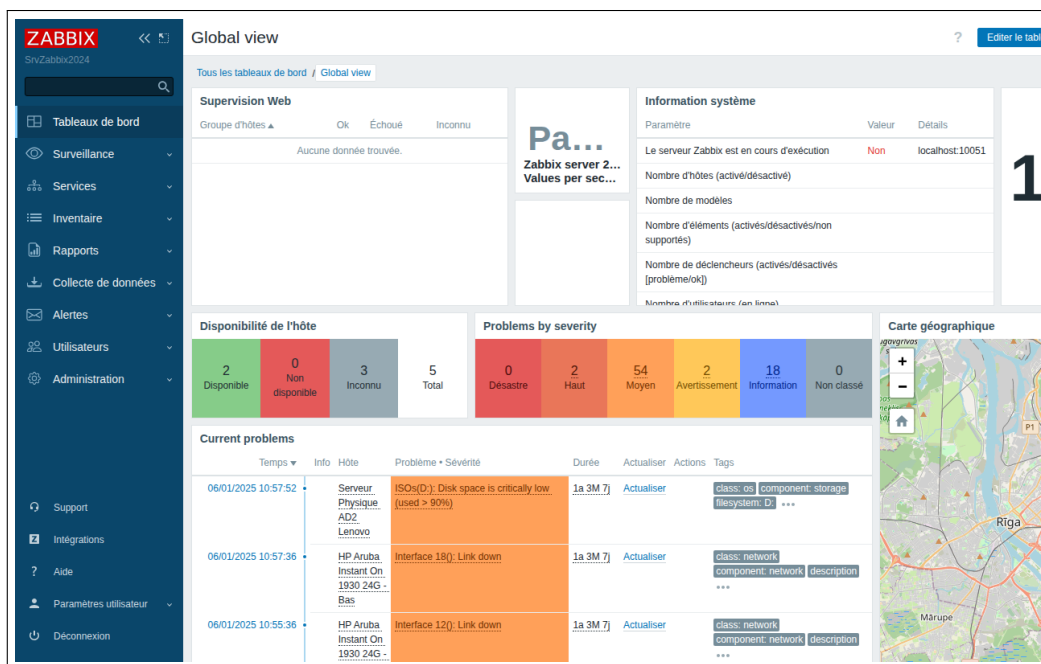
ZABBIX
SrvZabbix2024

Tableaux de bord
Surveillance
Services
Inventaire
Rapports
Collecte de données
Alertes
Utilisateurs
Administration

Support
Intégrations
Aide
Paramètres utilisateur
Déconnexion

Global view
?
Editer le tabl

Tous les tableaux de bord / Global view

Supervision Web

| Groupe d'hôtes ▲ | Ok | Échoué | Inconnu |
|---|---|---|---|
| Aucune donnée trouvée. | | | |

Pa...
Zabbix server 2...
Values per sec...

Information système

| Paramètre | Valeur | Détails |
|---|---|---|
| Le serveur Zabbix est en cours d'exécution | Non | localhost:10051 |
| Nombre d'hôtes (activé/désactivé) | | |
| Nombre de modèles | | |
| Nombre d'éléments (activés/désactivés/non supportés) | | |
| Nombre de déclencheurs (activés/désactivés [problème/ok]) | | |
| Nombre d'utilisateurs (en ligne) | | |

1

Disponibilité de l'hôte

| 2 Disponible | 0 Non disponible | 3 Inconnu | 5 Total |
|---|---|---|---|

Problems by severity

| 0 Désastre | 2 Haut | 54 Moyen | 2 Avertissement | 18 Information | 0 Non classé |
|---|---|---|---|---|---|

Carte géographique
+
−
P1
Rīga
Mārupe

Current problems

| Temps ▼ | Info | Hôte | Problème • Sévérité | Durée | Actualiser | Actions | Tags |
|---|---|---|---|---|---|---|---|
| 06/01/2025 10:57:52 | | Serveur Physique AD2 Lenovo | ISOs(D:): Disk space is critically low (used > 90%) | 1a 3M 7j | Actualiser | | class: os component: storage filesystem: D: ••• |
| 06/01/2025 10:57:36 | | HP Aruba Instant On 1930 24G - Bas | Interface 18(): Link down | 1a 3M 7j | Actualiser | | class: network component: network description ••• |
| 06/01/2025 10:55:36 | | HP Aruba Instant On 1930 24G - | Interface 12(): Link down | 1a 3M 7j | Actualiser | | class: network component: network description ••• |